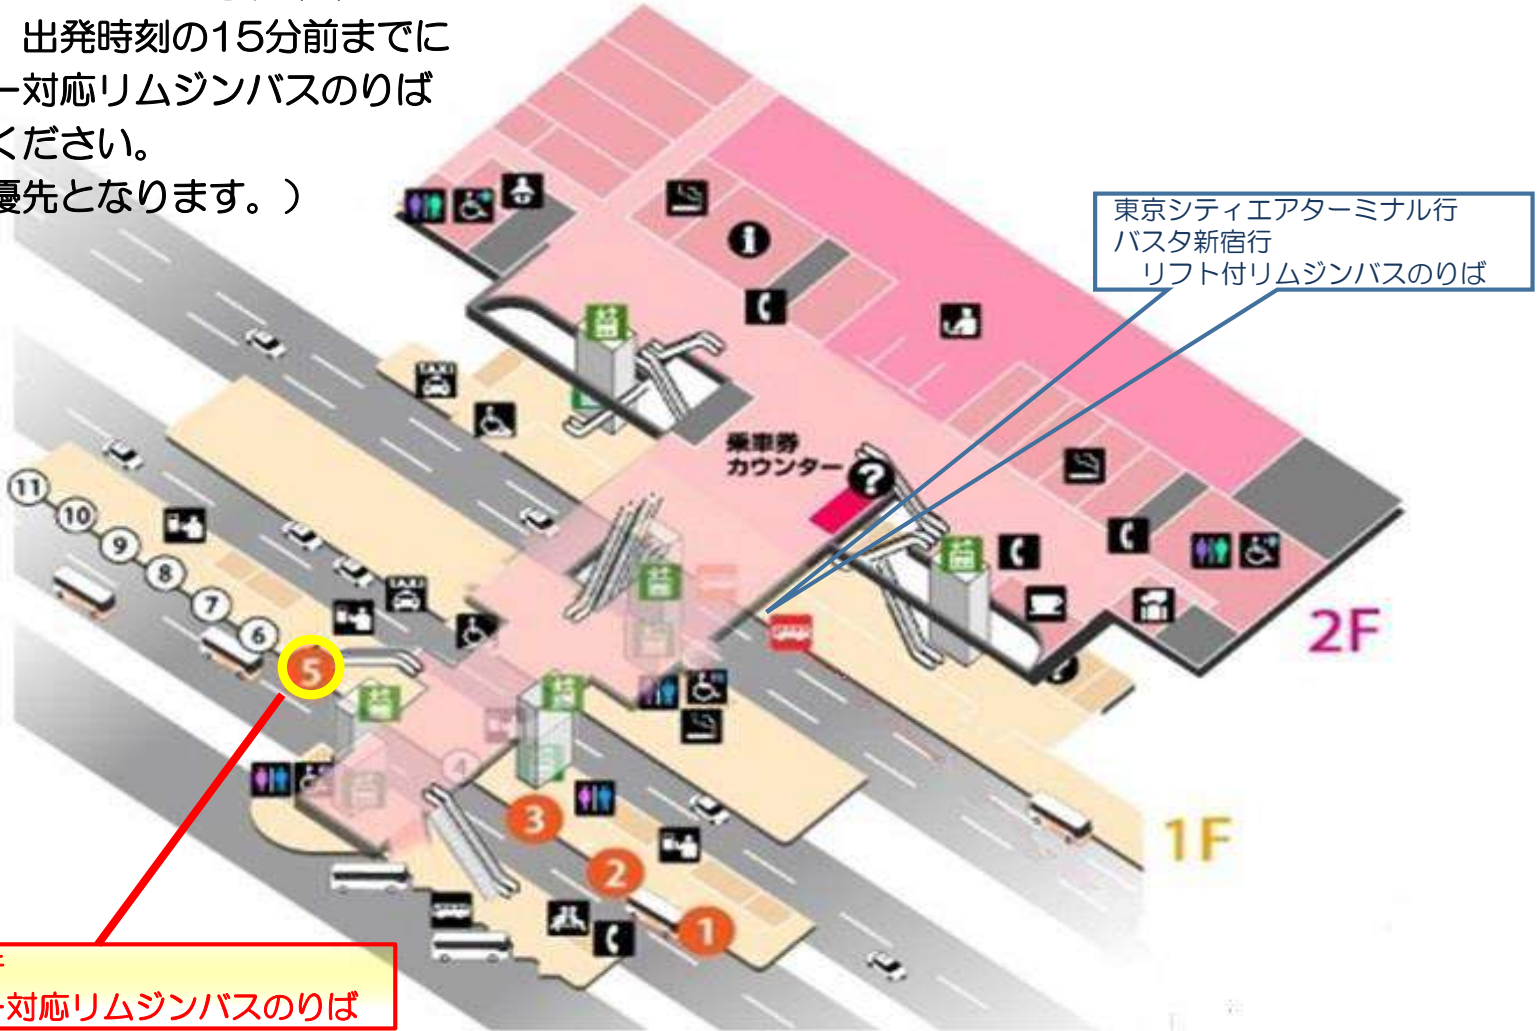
出発時刻の15分前までに
ー対応リムジンバスのりば
ください。
優先となります。）

東京シティエアターミナル行
バスタ新宿行
リフト付リムジンバスのりば

乗車券
カウンター

2F

1F

11
10
9
8
7
6
5
4
3
2
1

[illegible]
ー対応リムジンバスのりば